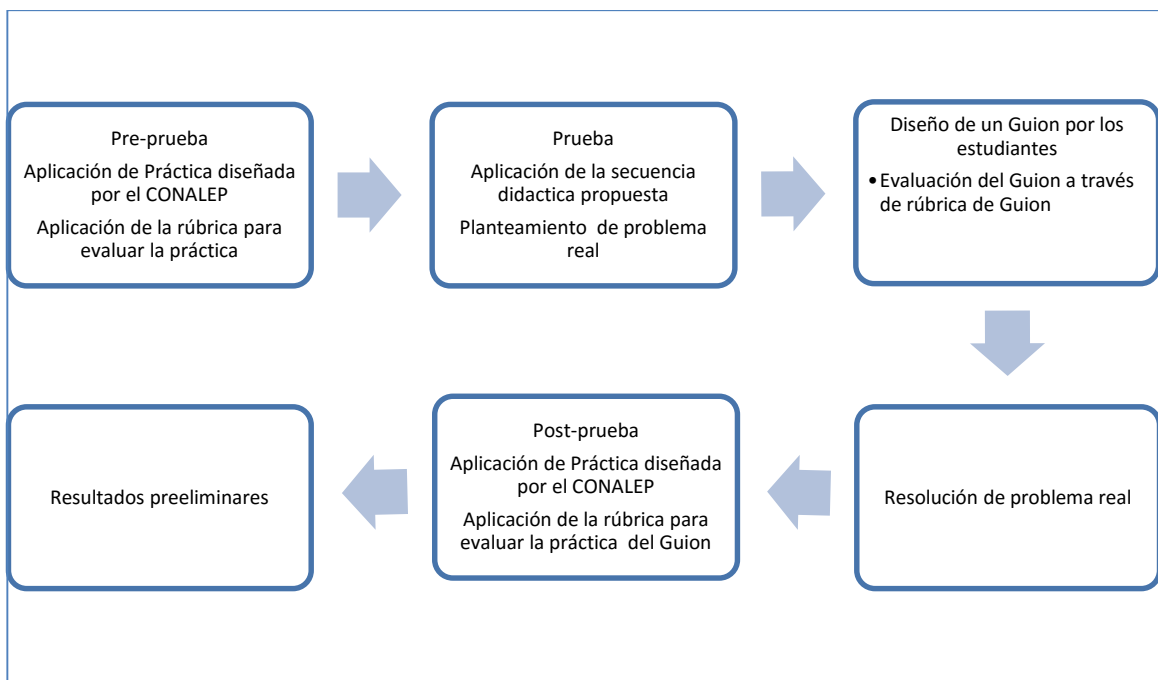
Pre-prueba

Aplicación de Práctica diseñada por el CONALEP

Aplicación de la rúbrica para evaluar la práctica

Prueba

Aplicación de la secuencia didactica propuesta

Planteamiento de problema real

Diseño de un Guion por los estudiantes

• Evaluación del Guion a través de rúbrica de Guion

Resolución de problema real

Post-prueba

Aplicación de Práctica diseñada por el CONALEP

Aplicación de la rúbrica para evaluar la práctica del Guion

Resultados preeliminares